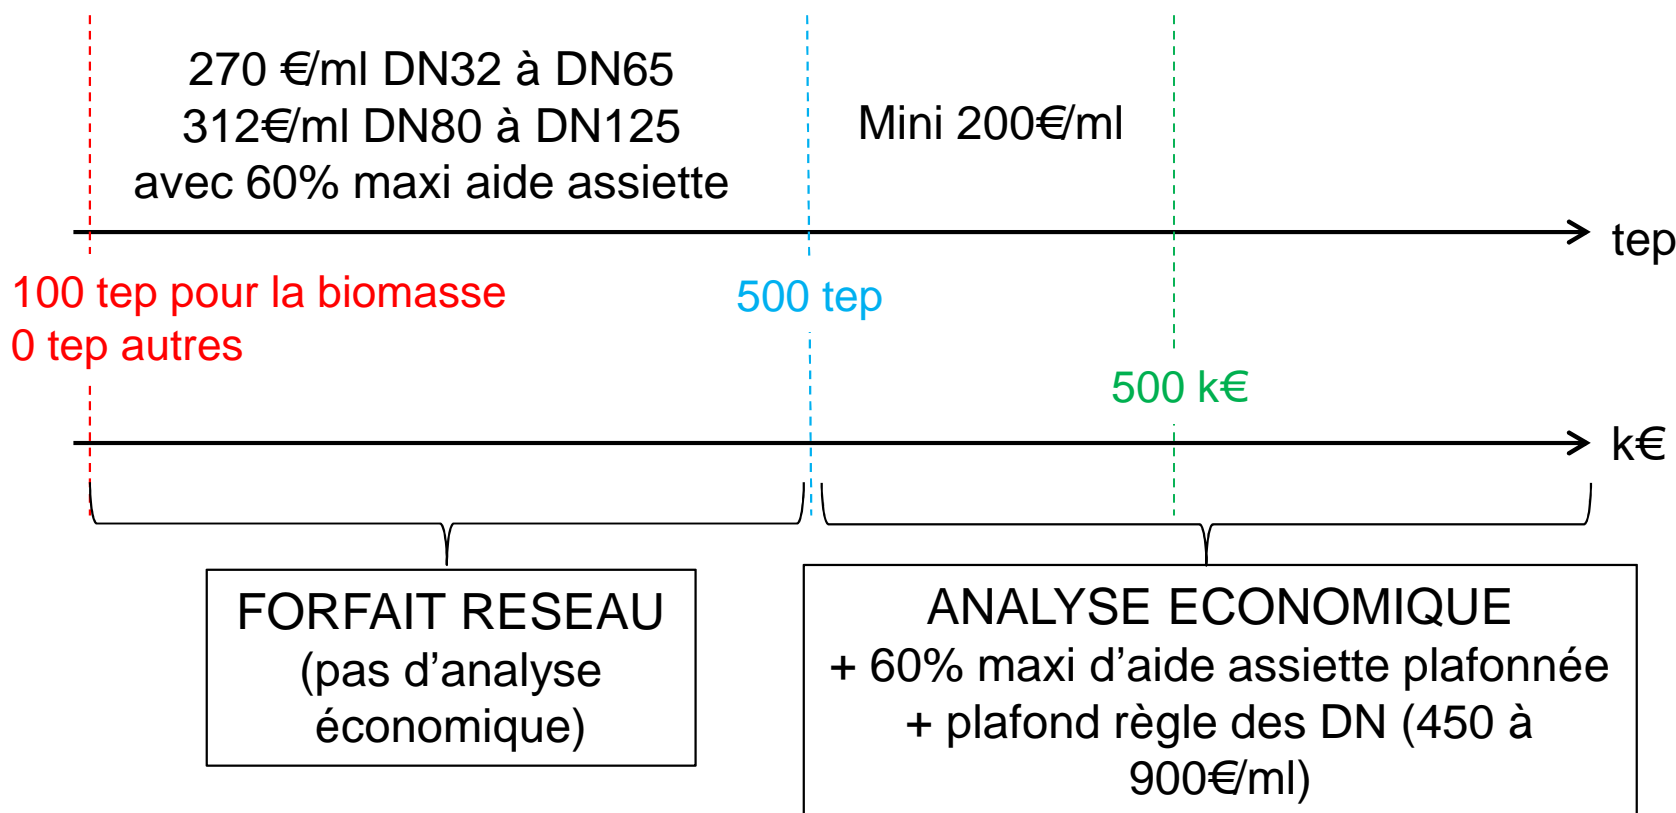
270 €/ml DN32 à DN65
312€/ml DN80 à DN125
avec 60% maxi aide assiette

Mini 200€/ml

tep

100 tep pour la biomasse
0 tep autres

500 tep

500 k€

k€

FORFAIT RESEAU
(pas d'analyse économique)

ANALYSE ECONOMIQUE
+ 60% maxi d'aide assiette plafonnée
+ plafond règle des DN (450 à 900€/ml)